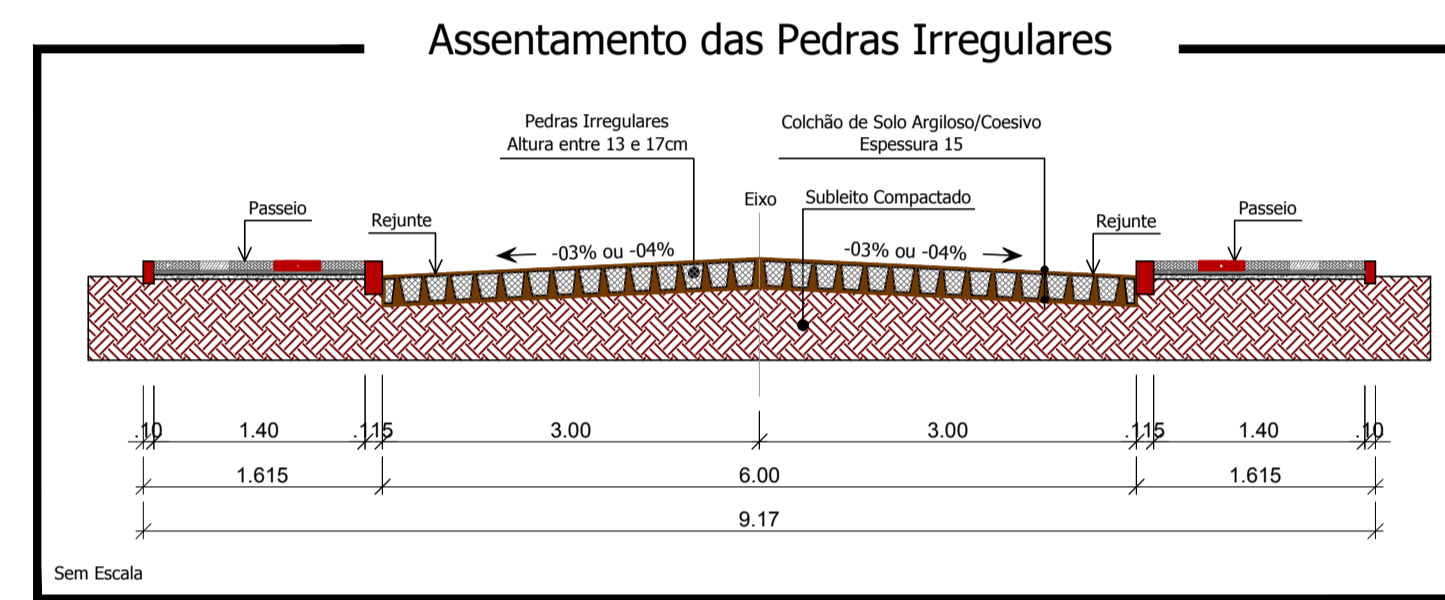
Assentamento das Pedras Irregulares

Pedras Irregulares
Altura entre 13 e 17cm

Colchão de Solo Argiloso/Coesivo
Espessura 15

Eixo

Subleito Compactado

Passeio

Rejunte

-03% ou -04%

-03% ou -04%

Rejunte

Passeio

.10 1.40 .115 3.00 3.00 .115 1.40 .10

1.615 6.00 1.615

9.17

Sem Escala